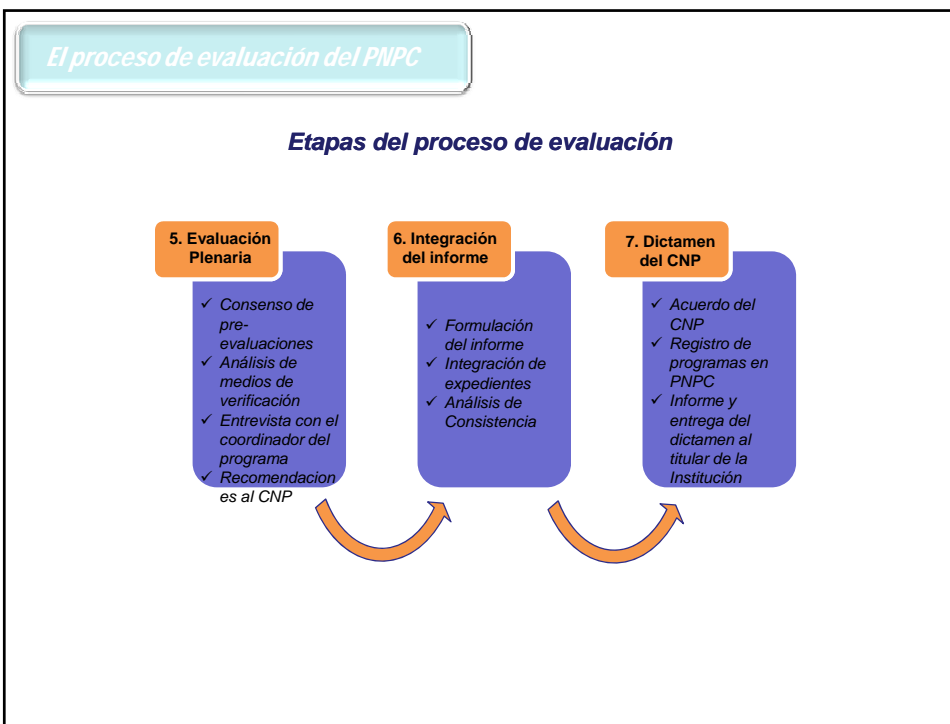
El proceso de evaluación del PNPC

Etapas del proceso de evaluación

5. Evaluación Plenaria

✓ Consenso de pre-evaluaciones
✓ Análisis de medios de verificación
✓ Entrevista con el coordinador del programa
✓ Recomendaciones al CNP

6. Integración del informe

✓ Formulación del informe
✓ Integración de expedientes
✓ Análisis de Consistencia

7. Dictamen del CNP

✓ Acuerdo del CNP
✓ Registro de programas en PNPC
✓ Informe y entrega del dictamen al titular de la Institución